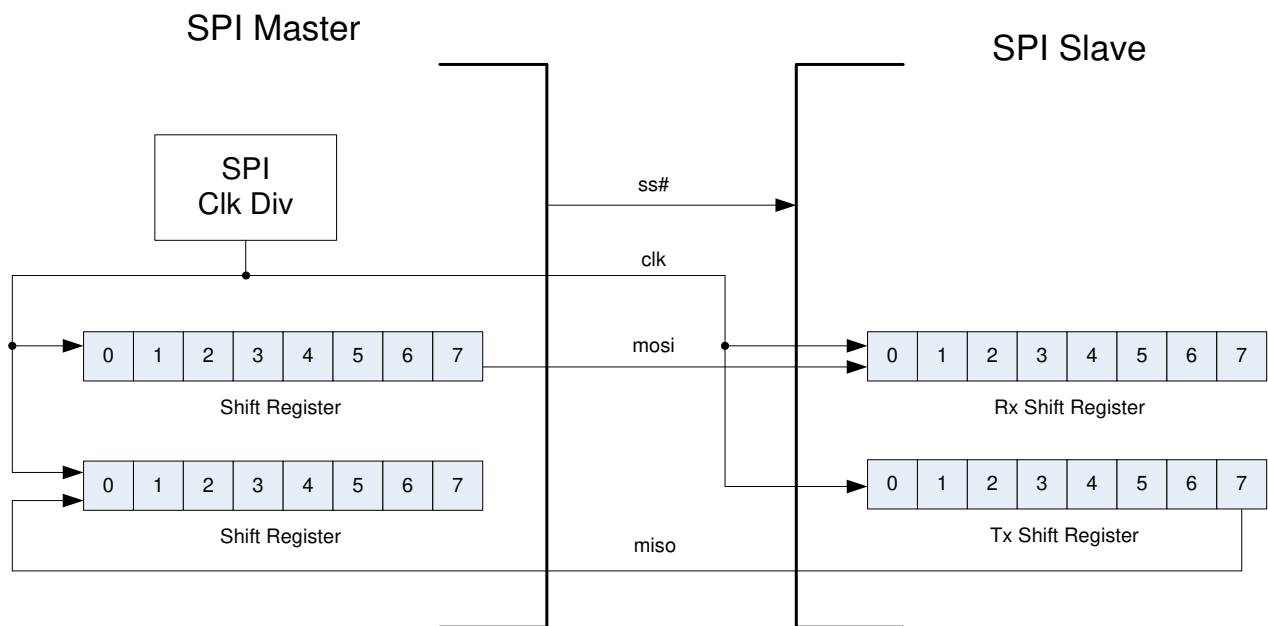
SPI Master

SPI Slave

SPI
Clk Div

ss#

clk

mosi

| 0 | 1 | 2 | 3 | 4 | 5 | 6 | 7 |
|---|---|---|---|---|---|---|---|

Shift Register

| 0 | 1 | 2 | 3 | 4 | 5 | 6 | 7 |
|---|---|---|---|---|---|---|---|

Rx Shift Register

| 0 | 1 | 2 | 3 | 4 | 5 | 6 | 7 |
|---|---|---|---|---|---|---|---|

Shift Register

| 0 | 1 | 2 | 3 | 4 | 5 | 6 | 7 |
|---|---|---|---|---|---|---|---|

Tx Shift Register

miso